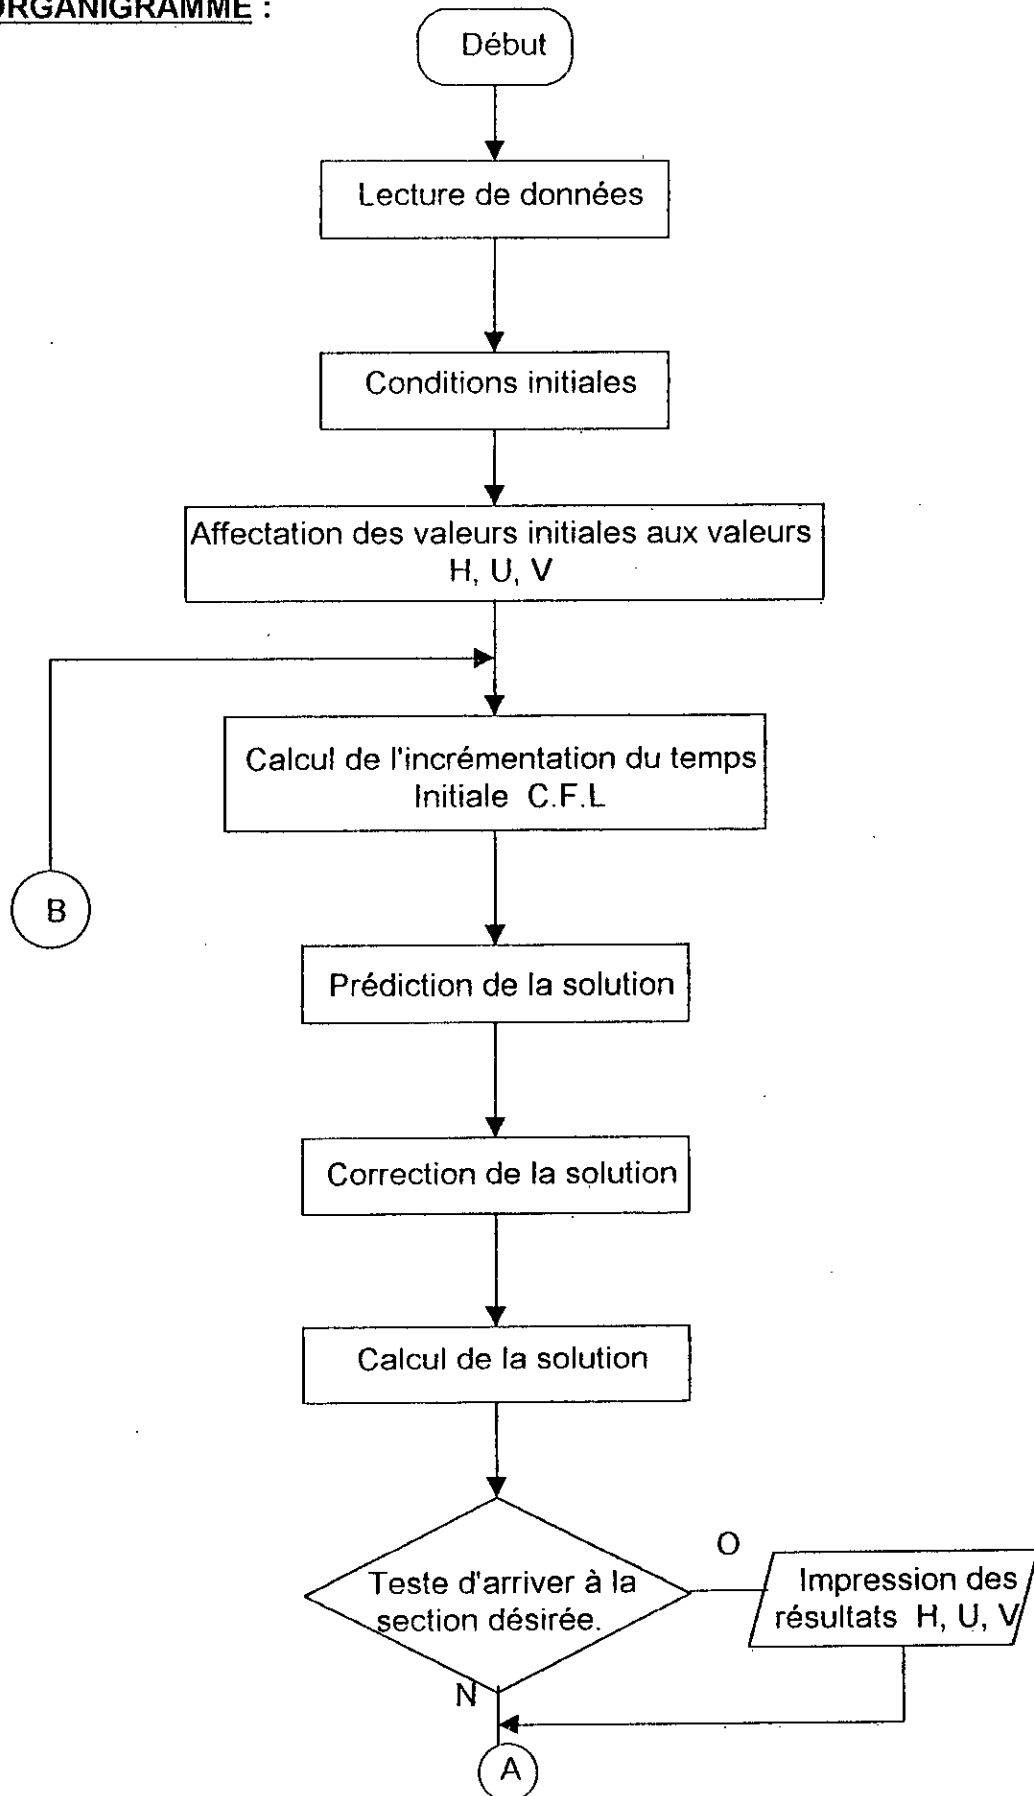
ORGANIGRAMME :

Début

Lecture de données

Conditions initiales

Affectation des valeurs initiales aux valeurs H, U, V

Calcul de l'incrémentation du temps Initiale C.F.L

B

Prédiction de la solution

Correction de la solution

Calcul de la solution

Teste d'arriver à la section désirée.

O

Impression des résultats H, U, V

N

A